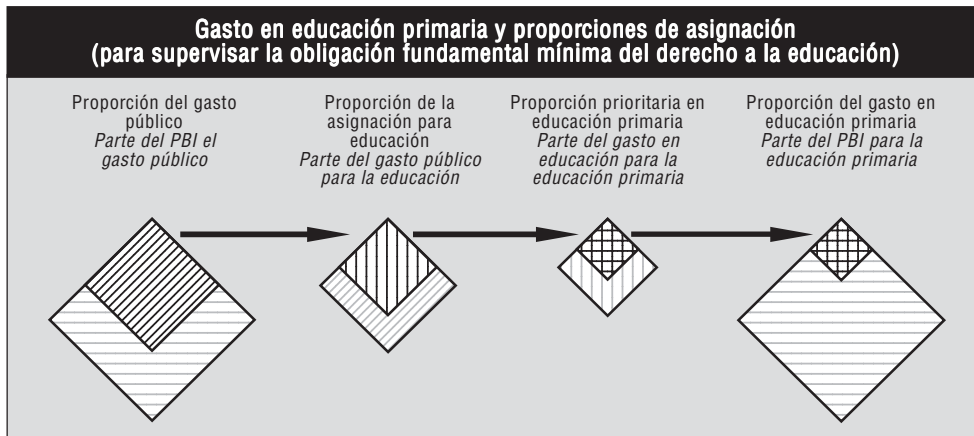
Gasto en educación primaria y proporciones de asignación
(para supervisar la obligación fundamental mínima del derecho a la educación)

Proporción del gasto público
*Parte del PBI el gasto público*

Proporción de la asignación para educación
*Parte del gasto público para la educación*

Proporción prioritaria en educación primaria
*Parte del gasto en educación para la educación primaria*

Proporción del gasto en educación primaria
*Parte del PBI para la educación primaria*